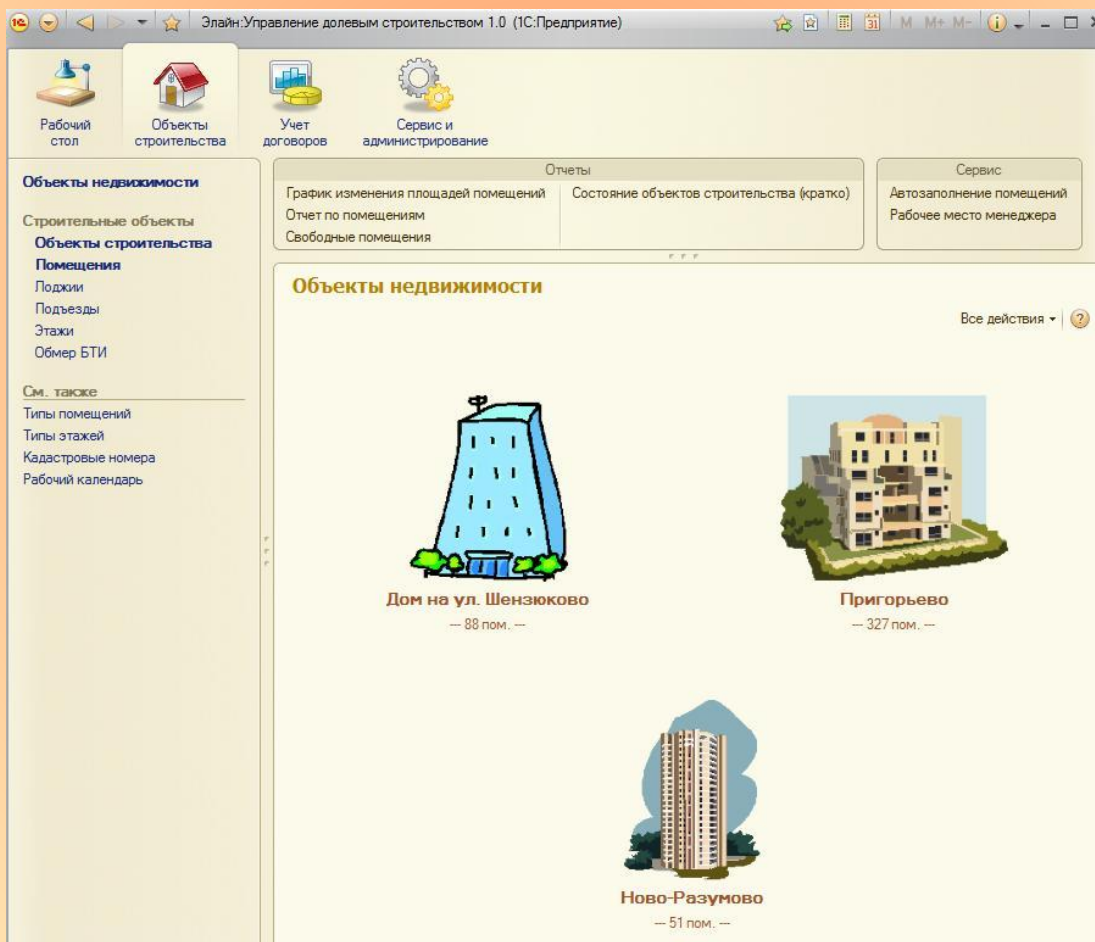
Элайн:Управление долевым строительством 1.0 (1С:Предприятие)

M M+ M-

Рабочий стол
Объекты строительства
Учет договоров
Сервис и администрирование

Объекты недвижимости

Строительные объекты
Объекты строительства
Помещения
Лоджии
Подъезды
Этажи
Обмер БТИ

См. также
Типы помещений
Типы этажей
Кадастровые номера
Рабочий календарь

Отчеты
График изменения площадей помещений
Отчет по помещениям
Свободные помещения
Состояние объектов строительства (кратко)

Сервис
Автозаполнение помещений
Рабочее место менеджера

Объекты недвижимости

Все действия

Дом на ул. Шензюково
— 88 пом. —

Пригорьево
— 327 пом. —

Ново-Разумово
— 51 пом. —